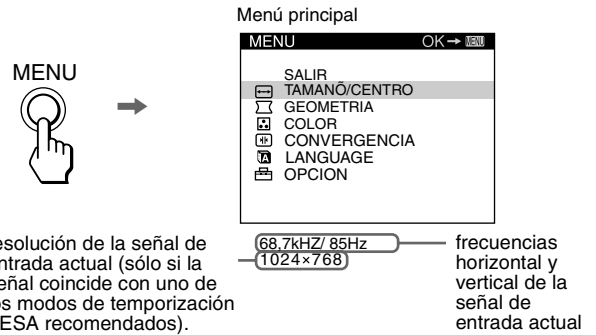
MENU

Menú principal

| MENU | OK → MENU |
|---|---|

SALIR
TAMAÑO/CENTRO
GEOMETRIA
COLOR
CONVERGENCIA
LANGUAGE
OPCION

68,7kHZ/ 85Hz
1024×768

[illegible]esolución de la señal de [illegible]ntrada actual (sólo si la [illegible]eñal coincide con uno de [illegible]os modos de temporización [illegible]ESA recomendados).

frecuencias horizontal y vertical de la señal de entrada actual